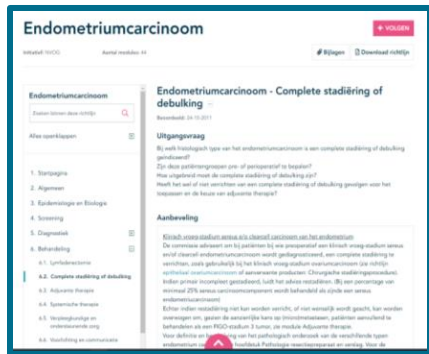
Endometriumcarcinoom

+ VOLGEN

Initiatief: NVOG    Aantal modules: 44

Bijlagen    Download richtlijn

Endometriumcarcinoom

Zoeken binnen deze richtlijn

Alles openklappen

1. Startpagina
2. Algemeen
3. Epidemiologie en Etiologie
4. Screening
5. Diagnostiek
6. Behandeling
6.1 Lymfadenectomie
6.2 Complete stadiëring of debulking
6.3 Adjuvante therapie
6.4 Systemische therapie
6.5 Verpleegkundige en ondersteunende zorg
6.6 Voorlichting en communicatie

Endometriumcarcinoom - Complete stadiëring of debulking

Bevoegdheid: 24-10-2011

Uitgangsvraag

Bij welk histologisch type van het endometriumcarcinoom is een complete stadiëring of debulking geïndiceerd?
Zijn deze patiëntengroepen pre- of peroperatief te bepalen?
Hoe uitgebreid moet de complete stadiëring of debulking zijn?
Heeft het wel of niet verrichten van een complete stadiëring of debulking gevolgen voor het toepassen en de keuze van adjuvante therapie?

Aanbeveling

Klinisch vroeg-stadium sereus en/of clearcell carcinoom van het endometrium
De commissie adviseert om bij patiënten bij wie preoperatief een klinisch vroeg-stadium sereus en/of clearcell endometriumcarcinoom wordt gediagnosticeerd, een complete stadiëring te verrichten, zoals gebruikelijk bij het klinisch vroeg-stadium ovariumcarcinoom (zie richtlijn epitheliaal ovariumcarcinoom of aanverwante producten: Chirurgische stadiëringsprocedure). Indien primair incompleet gestadiëerd, luidt het advies restadiëren. (Bij een percentage van minimaal 20% sereus carcinoomcomponent wordt behandeld als zijnde een sereus endometriumcarcinoom)
Echter indien restadiëring niet kan worden verricht, of niet wenselijk wordt geacht, kan worden overwogen om, gezien de sensitieve kans op (micro)metastasen, patiënten aanvullend te behandelen als een FIGO-stadium 3 tumor, zie module Adjuvante therapie.
Voor de beoordeling van het pathologisch onderzoek van de verschillende typen endometrium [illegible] hoofdstuk Pathologie resectiepreparaat en verslag. Voor de